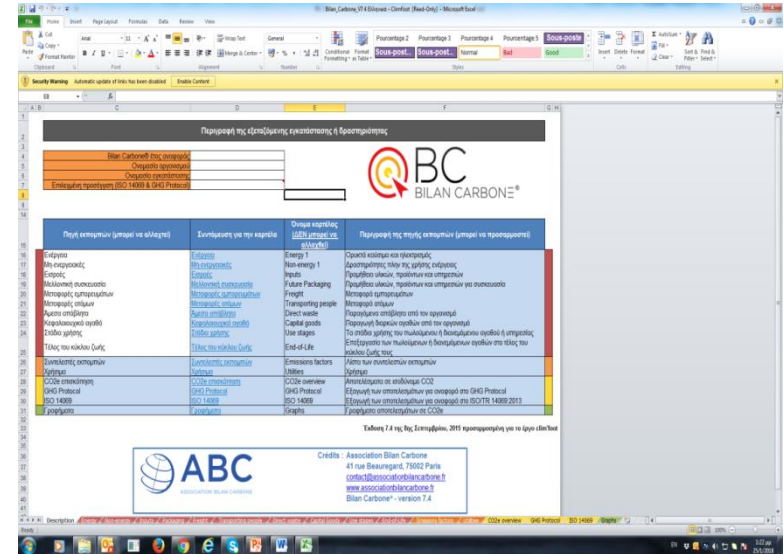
Bilan_Carbone_V7.4 Ελληνικά - Clim'foot [Read-Only] - Microsoft Excel

File Home Insert Page Layout Formulas Data Review View

Paste Cut Copy Format Painter Clipboard Arial 11 Font Wrap Text Merge & Center Alignment General Number Conditional Formatting Format as Table Pourcentage 2 Pourcentage 3 Pourcentage 4 Pourcentage 5 Sous-poste Sous-post... Sous-post... Normal Bad Good Styles Insert Delete Format Cells AutoSum Fill Clear Sort & Filter Find & Select Editing

Security Warning Automatic update of links has been disabled Enable Content

Περιγραφή της εξεταζόμενης εγκατάστασης ή δραστηριότητας

Bilan Carbone® έτος αναφοράς
Ονομασία οργανισμού
Ονομασία εγκατάστασης
Επιλεχθείσα προσέγγιση (ISO 14069 & GHG Protocol)

BC BILAN CARBONE®

| Πηγή εκπομπών (μπορεί να αλλαχτεί) | Συντόμευση για την καρτέλα | Όνομα καρτέλας (ΔΕΝ μπορεί να αλλαχθεί) | Περιγραφή της πηγής εκπομπών (μπορεί να προσαρμοστεί) |
|---|---|---|---|
| Ενέργεια | Ενέργεια | Energy 1 | Ορυκτά καύσιμα και ηλεκτρισμός |
| Μη-ενεργειακές | Μη-ενεργειακές | Non-energy 1 | Δραστηριότητες πέραν της χρήσης ενέργειας |
| Εισροές | Εισροές | Inputs | Προμήθειες υλικών, προϊόντων και υπηρεσιών |
| Μελλοντική συσκευασία | Μελλοντική συσκευασία | Future Packaging | Προμήθειες υλικών, προϊόντων και υπηρεσιών για συσκευασία |
| Μεταφορές εμπορευμάτων | Μεταφορές εμπορευμάτων | Freight | Μεταφορά εμπορευμάτων |
| Μεταφορές ατόμων | Μεταφορές ατόμων | Transporting people | Μεταφορά ατόμων |
| Άμεσα απόβλητα | Άμεσα απόβλητα | Direct waste | Παραγόμενα απόβλητα από τον οργανισμό |
| Κεφαλαιουχικά αγαθά | Κεφαλαιουχικά αγαθά | Capital goods | Παραγωγή διαρκών αγαθών από τον οργανισμό |
| Στάδιο χρήσης | Στάδιο χρήσης | Use stages | Το στάδιο χρήσης του πωλούμενου ή διανεμόμενου αγαθού ή υπηρεσίας |
| Τέλος του κύκλου ζωής | Τέλος του κύκλου ζωής | End-of-Life | Επεξεργασία των πωλούμενων ή διανεμόμενων αγαθών στο τέλος του κύκλου ζωής τους |
| Συντελεστές εκπομπών | Συντελεστές εκπομπών | Emissions factors | Λίστα των συντελεστών εκπομπών |
| Χρήσιμα | Χρήσιμα | Utilities | Χρήσιμα |
| CO2e επισκόπηση | CO2e επισκόπηση | CO2e overview | Αποτελέσματα σε ισοδύναμα CO2 |
| GHG Protocol | GHG Protocol | GHG Protocol | Εξαγωγή των αποτελεσμάτων για αναφορά στο GHG Protocol |
| ISO 14069 | ISO 14069 | ISO 14069 | Εξαγωγή των αποτελεσμάτων για αναφορά στο ISO/TR 14069:2013 |
| Γραφήματα | Γραφήματα | Graphs | Γραφήματα αποτελεσμάτων σε CO2e |

Έκδοση 7.4 της 7ης Σεπτεμβρίου, 2015 προσαρμοσμένη για το έργο clim'foot

ABC ASSOCIATION BILAN CARBONE

Credits : Association Bilan Carbone
41 rue Beauregard, 75002 Paris
contact@associationbilancarbone.fr
www.associationbilancarbone.fr
Bilan Carbone® - version 7.4

Description Energy 1 Non-energy 1 Inputs Packaging Freight Transporting people Direct waste Capital Goods Use stages End-of-Life Emissions factors Utilities CO2e overview GHG Protocol ISO 14069 Graphs

Ready 100%